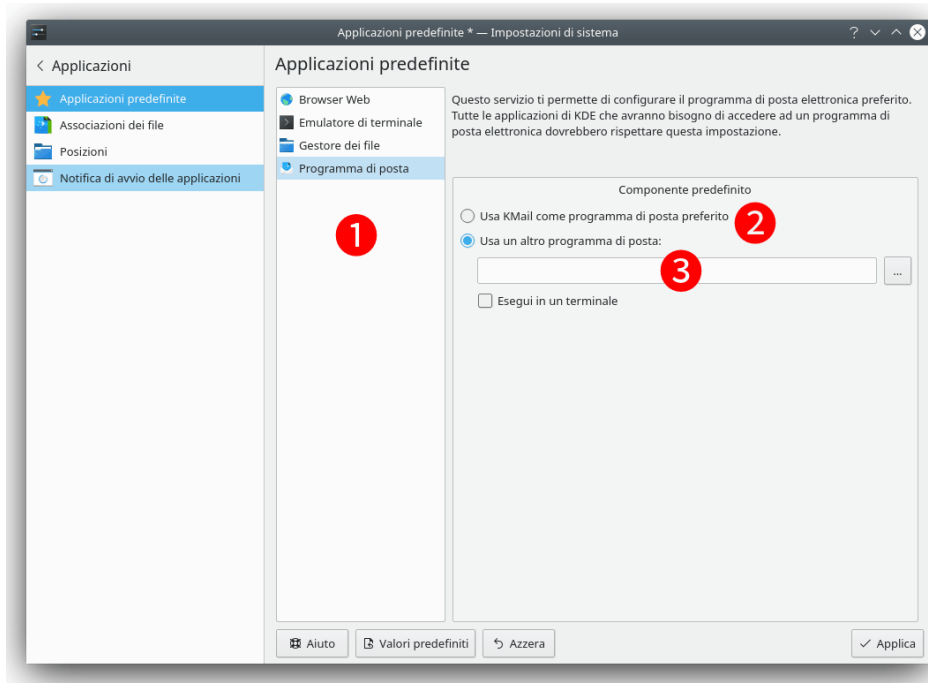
Applicazioni predefinite * — Impostazioni di sistema

? ✓ ^ ✕

< Applicazioni

Applicazioni predefinite
Associazioni dei file
Posizioni
Notifica di avvio delle applicazioni

Applicazioni predefinite

Browser Web
Emulatore di terminale
Gestore dei file
Programma di posta

1

Questo servizio ti permette di configurare il programma di posta elettronica preferito. Tutte le applicazioni di KDE che avranno bisogno di accedere ad un programma di posta elettronica dovrebbero rispettare questa impostazione.

Componente predefinito

Usa KMail come programma di posta preferito

2

Usa un altro programma di posta:

3

...

Esegui in un terminale

Aiuto

Valori predefiniti

Azzera

Applica